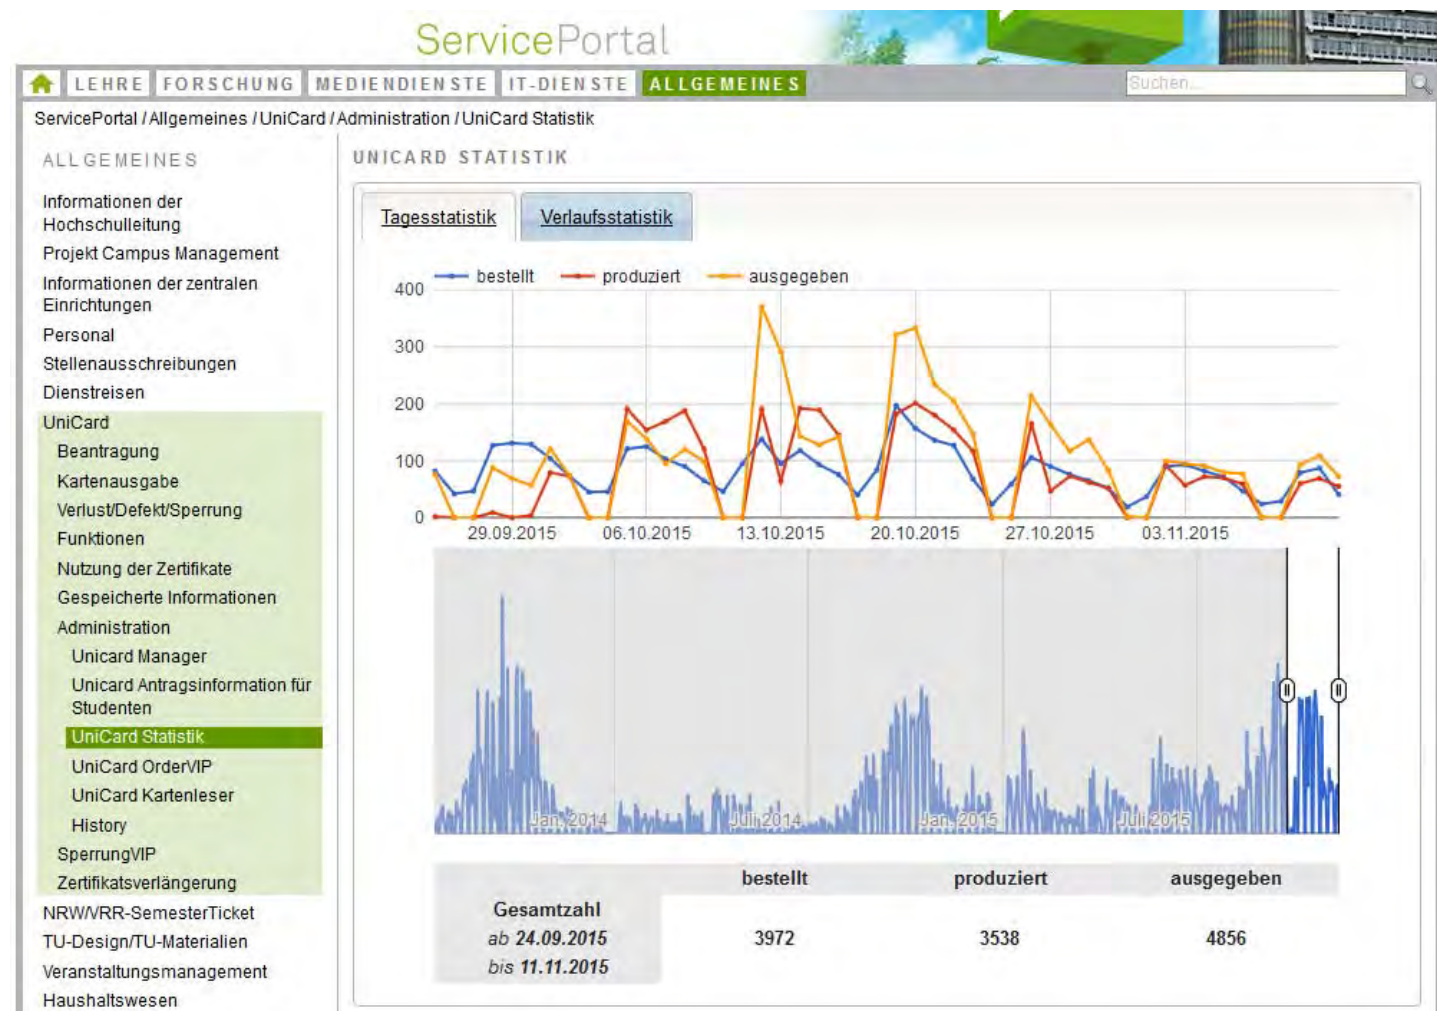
ServicePortal

LEHRE FORSCHUNG MEDIENDIENSTE IT-DIENSTE ALLGEMEINES

Suchen...

ServicePortal / Allgemeines / UniCard / Administration / UniCard Statistik

ALLGEMEINES

Informationen der Hochschulleitung
Projekt Campus Management
Informationen der zentralen Einrichtungen
Personal
Stellenausschreibungen
Dienstreisen
UniCard
Beantragung
Kartenausgabe
Verlust/Defekt/Sperrung
Funktionen
Nutzung der Zertifikate
Gespeicherte Informationen
Administration
Unicard Manager
Unicard Antragsinformation für Studenten
UniCard Statistik
UniCard OrderVIP
UniCard Kartenleser
History
SperrungVIP
Zertifikatsverlängerung
NRW/VRR-SemesterTicket
TU-Design/TU-Materialien
Veranstaltungsmanagement
Haushaltswesen

UNICARD STATISTIK

Tagesstatistik Verlaufsstatistik

bestellt produziert ausgegeben

400
300
200
100
0
29.09.2015 06.10.2015 13.10.2015 20.10.2015 27.10.2015 03.11.2015

Jan. 2014 Juli 2014 Jan. 2015 Juli 2015

| | bestellt | produziert | ausgegeben |
|---|---|---|---|
| Gesamtzahl *ab 24.09.2015* *bis 11.11.2015* | 3972 | 3538 | 4856 |